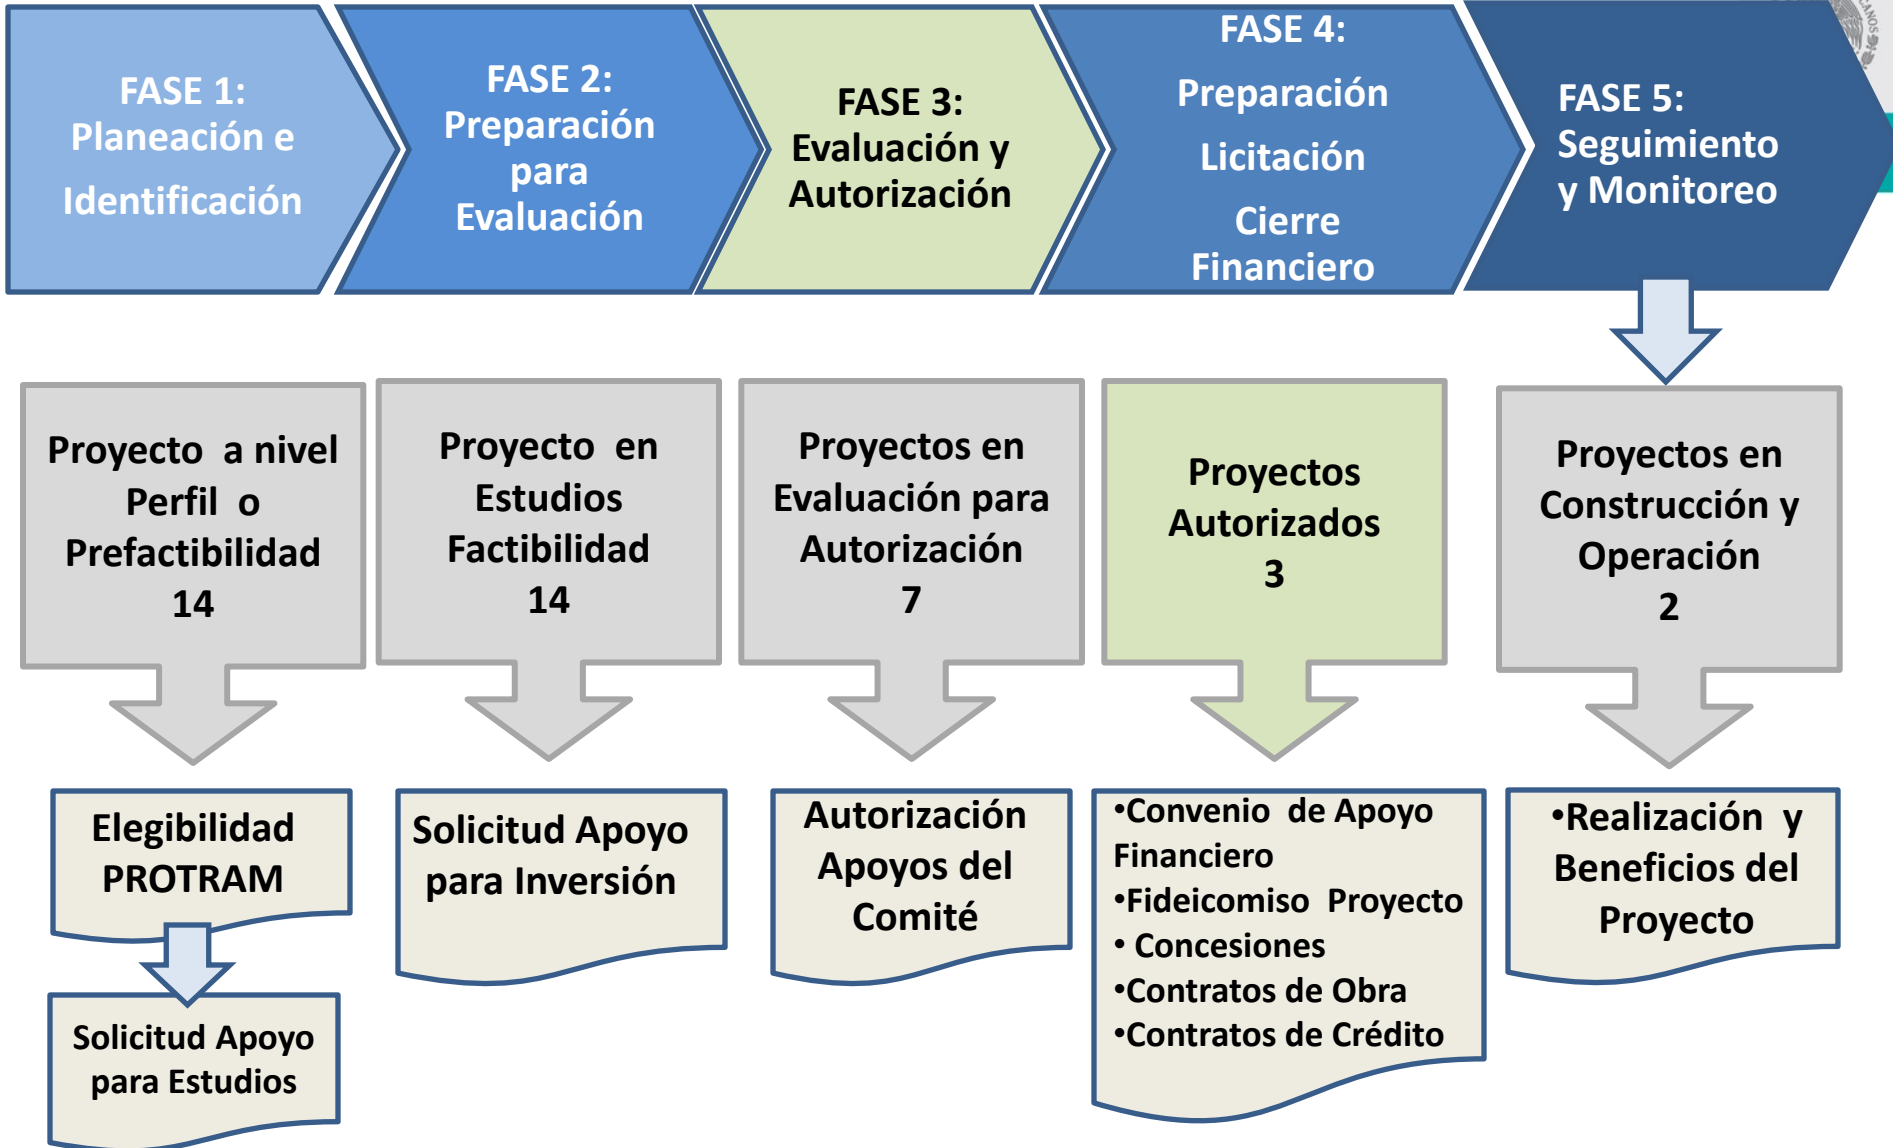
FASE 1: Planeación e Identificación

FASE 2: Preparación para Evaluación

FASE 3: Evaluación y Autorización

FASE 4: Preparación Licitación Cierre Financiero

FASE 5: Seguimiento y Monitoreo

Proyecto a nivel Perfil o Prefactibilidad 14

Proyecto en Estudios Factibilidad 14

Proyectos en Evaluación para Autorización 7

Proyectos Autorizados 3

Proyectos en Construcción y Operación 2

Elegibilidad PROTRAM

Solicitud Apoyo para Estudios

Solicitud Apoyo para Inversión

Autorización Apoyos del Comité

•Convenio de Apoyo Financiero
•Fideicomiso Proyecto
• Concesiones
•Contratos de Obra
•Contratos de Crédito

•Realización y Beneficios del Proyecto